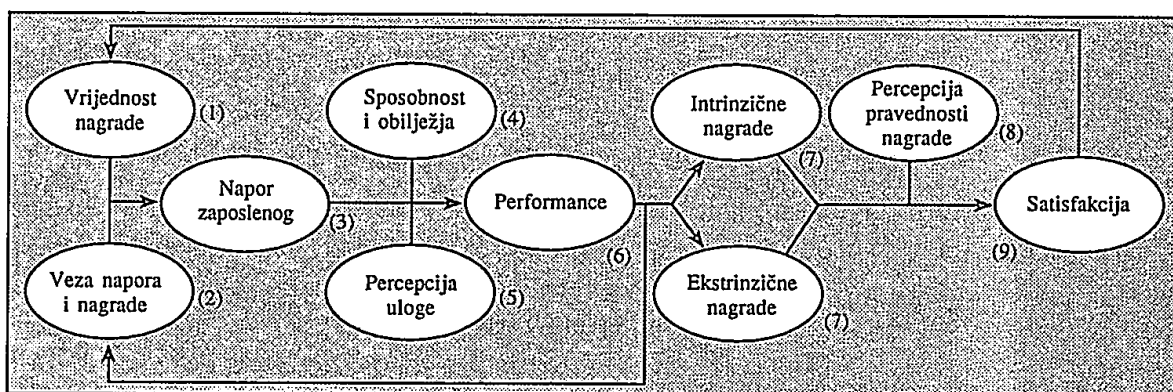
Vrijednost nagrade (1)

Veza napora i nagrade (2)

Napor zaposlenog (3)

Sposobnost i obilježja (4)

Percepcija uloge (5)

Performance (6)

Intrinzične nagrade (7)

Ekstrinzične nagrade (7)

Percepcija pravednosti nagrade (8)

Satisfakcija (9)